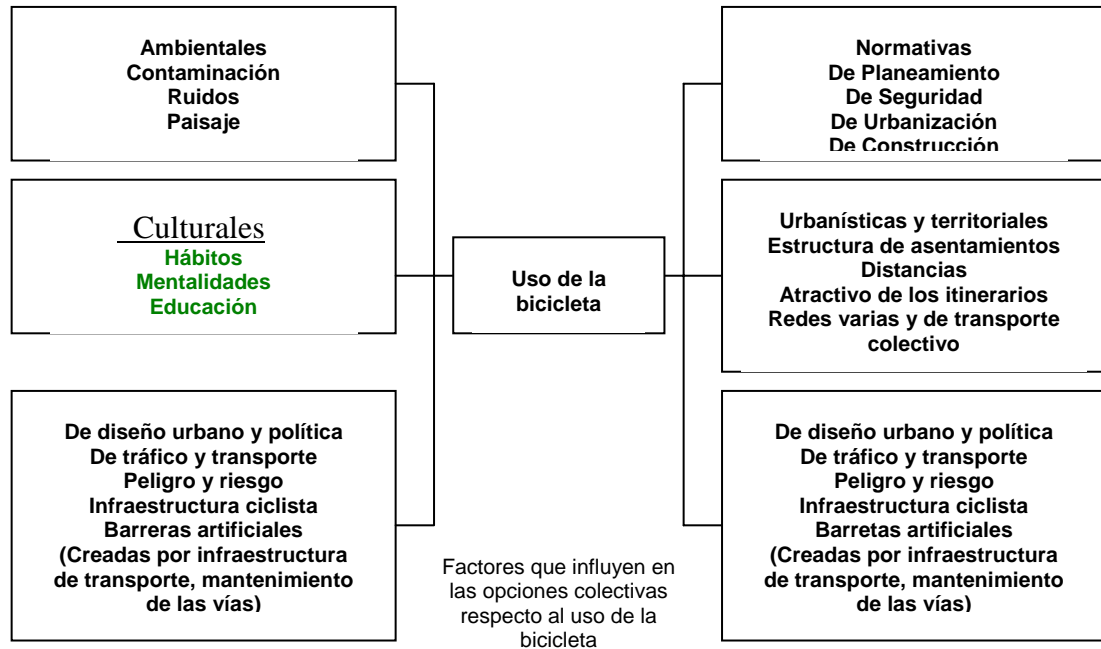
Ambientales
Contaminación
Ruidos
Paisaje

Culturales
Hábitos
Mentalidades
Educación

De diseño urbano y política
De tráfico y transporte
Peligro y riesgo
Infraestructura ciclista
Barreras artificiales
(Creadas por infraestructura de transporte, mantenimiento de las vías)

Uso de la bicicleta

Factores que influyen en las opciones colectivas respecto al uso de la bicicleta

Normativas
De Planeamiento
De Seguridad
De Urbanización
De Construcción

Urbanísticas y territoriales
Estructura de asentamientos
Distancias
Atractivo de los itinerarios
Redes varias y de transporte colectivo

De diseño urbano y política
De tráfico y transporte
Peligro y riesgo
Infraestructura ciclista
Barretas artificiales
(Creadas por infraestructura de transporte, mantenimiento de las vías)